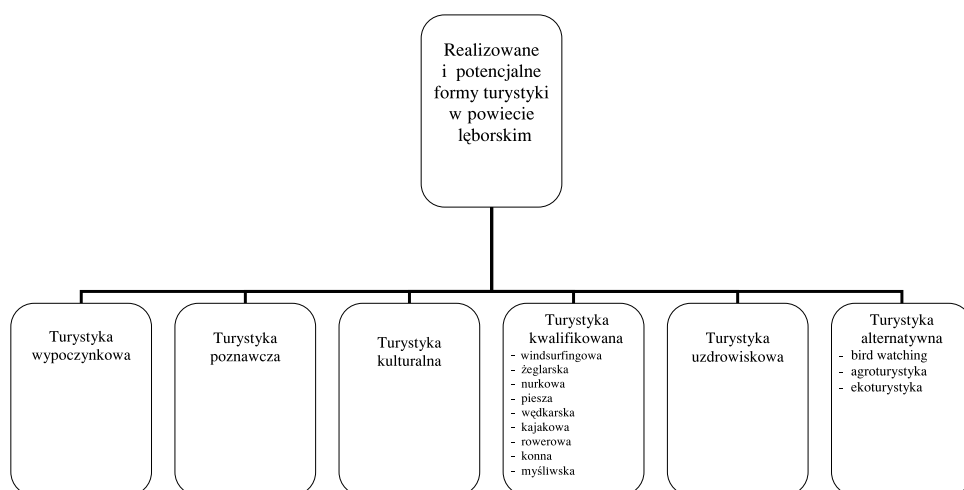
Realizowane i potencjalne formy turystyki w powiecie lęborskim

Turystyka wypoczynkowa

Turystyka poznawcza

Turystyka kulturalna

Turystyka kwalifikowana
- windsurfingowa
- żeglarska
- nurkowa
- piesza
- wędkarska
- kajakowa
- rowerowa
- konna
- myśliwska

Turystyka uzdrowiskowa

Turystyka alternatywna
- bird watching
- agroturystyka
- ekoturystyka